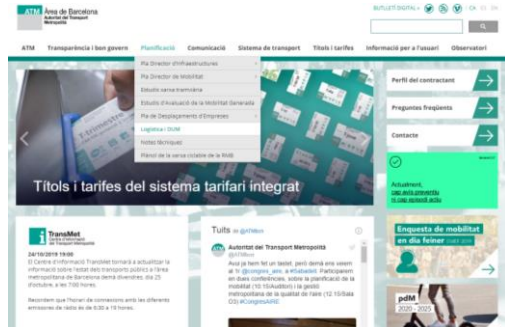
ATM Àrea de Barcelona
Autoritat del Transport Metropolità

BUTLLETÍ DIGITAL CA ES EN

ATM Transparència i bon govern Planificació Comunicació Sistema de transport Títols i tarifes Informació per a l'usuari Observatori

Pla Director d'Infraestructures
Pla Director de Mobilitat
Estudis xarxa tramviària
Estudis d'Avaluació de la Mobilitat Generada
Pla de Desplaçaments d'Empreses
Logística / DUM
Notes tècniques
Pàrtol de la xarxa ciclable de la RMB

Perfil del contractant
Preguntes freqüents
Contacte

Actualment, cap avís preventiu ni cap episodi actiu

Títols i tarifes del sistema tarifari integrat

TransMet
Centre d'Informació del Transport Metropolità

24/10/2019 19:00
El Centre d'Informació TransMet tornarà a actualitzar la informació sobre l'estat del transport públic a l'àrea metropolitana de Barcelona demà divendres, dia 25 d'octubre, a les 7:00 hores.

Recordem que l'horari de connexions amb les diferents emissores de ràdio és de 6:30 a 19 hores.

Tuits de @ATMbcn

Autoritat del Transport Metropolità
@ATMbcn
Avui ja hem fet un tastet, però demà ens veiem al tr @congres_aire a #Sabadell. Participarem en dues conferències: sobre la planificació de la mobilitat (10:15/Auditori) i la gestió metropolitana de la qualitat de l'aire (12:15/Sala C5) #CongresAIRE

Enquesta de mobilitat en dia feiner 2019

pdM
2020 - 2025